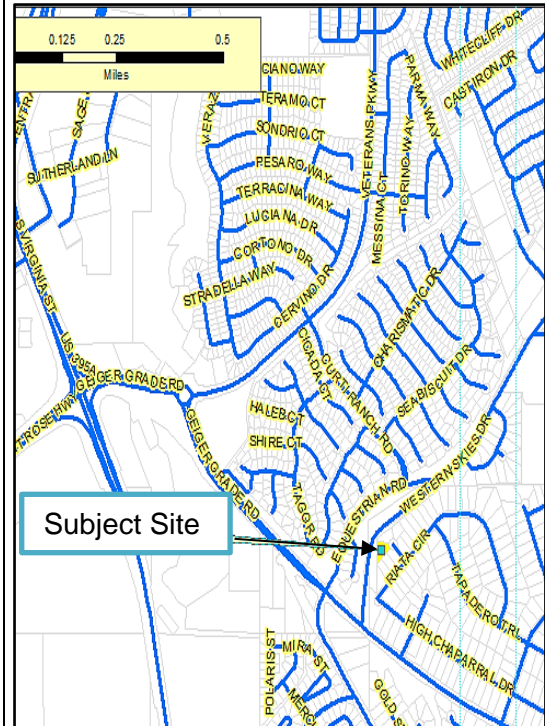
0.125 0.25 0.5
Miles
CIANO WAY
TERAMO CT
SONDRIO CT
PESARO WAY
TERRACINA WAY
LUCIANA DR
CORTONO DR
STRADELLA WAY
CERVINO DR
VERAZ
VETERANS PKWY
MESSINA CT
TORINO WAY
PARMA WAY
WHITECLIFF DR
CAST IRON DR
CHARISMATIC DR
SEABISCUIT DR
SUTHERLAND LN
SAGE
ENTR
S VIRGINIA ST
US 395
GEIGER GRADE RD
ROSE HWY
GEIGER GRADE RD
CICADA CT
CURTI RANCH RD
HALEB CT
SHIRE CT
WESTERN SKIES DR
EQUESTRIAN RD
TAGORD
Subject Site
RATA CIR
TAPADERO TRL
HIGH CHAPARRAL DR
POLARIS ST
MIRA ST
MERC
GOLD